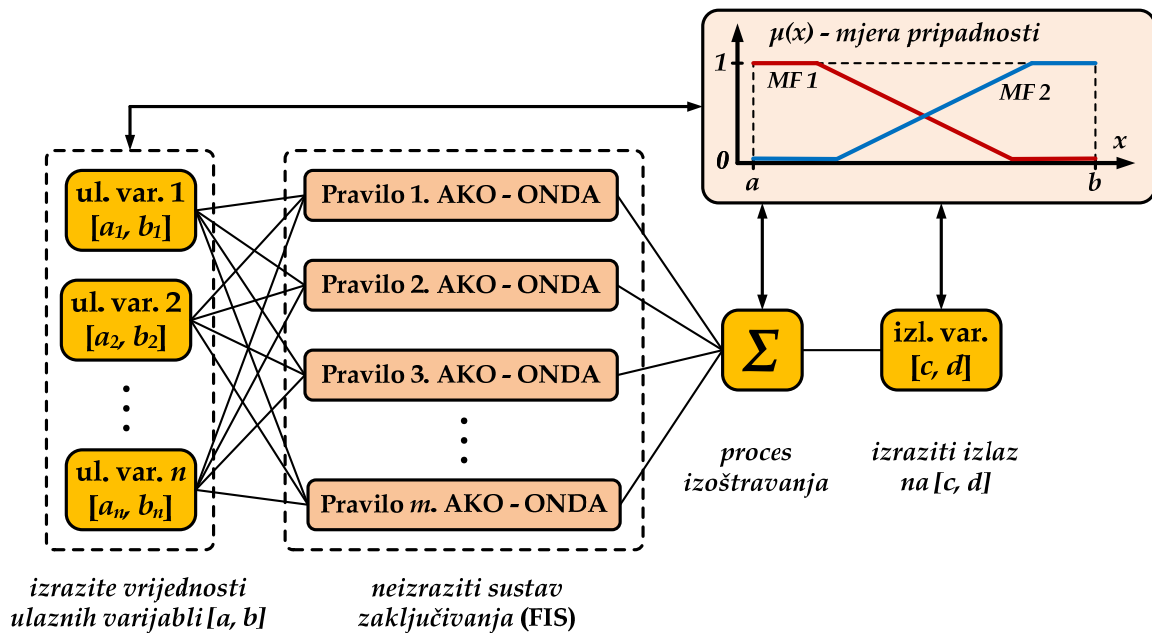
$\mu(x)$ - mjera pripadnosti

1

MF 1

MF 2

0

x

a

b

ul. var. 1 $[a_1, b_1]$

ul. var. 2 $[a_2, b_2]$

⋮

ul. var. $n$ $[a_n, b_n]$

Pravilo 1. AKO - ONDA

Pravilo 2. AKO - ONDA

Pravilo 3. AKO - ONDA

⋮

Pravilo $m$. AKO - ONDA

$\Sigma$

izl. var. $[c, d]$

proces izoštravanja

izraziti izlaz na $[c, d]$

izrazite vrijednosti ulaznih varijabli $[a, b]$

neizraziti sustav zaključivanja (FIS)